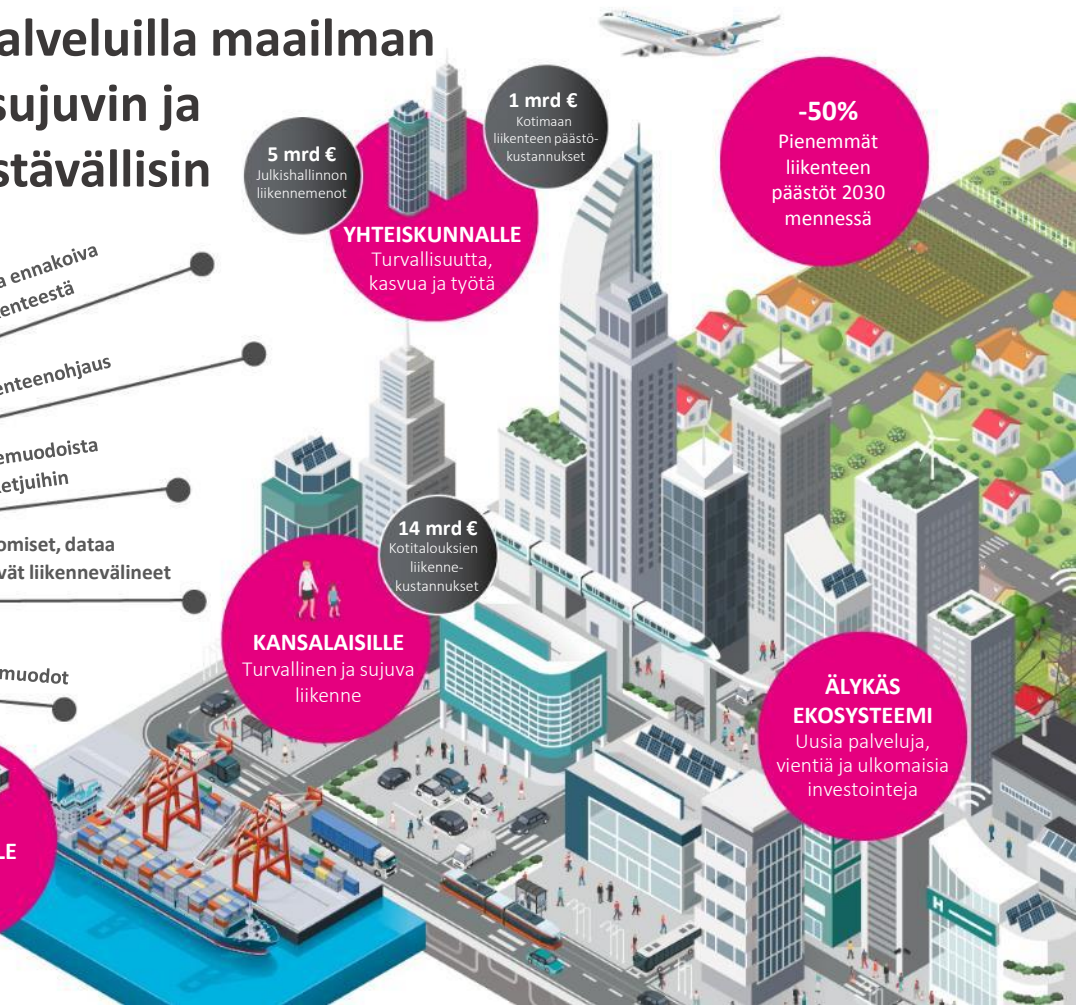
alveluilla maailman
sujuvin ja
stävällisin

a ennakoiva
enteestä

enteenohjaus

emuodoista
etjuihin

omiset, dataa
vät liikennevälineet

muodot

LE

5 mrd €
Julkishallinnon liikennemenot

1 mrd €
Kotimaan liikenteen päästökustannukset

YHTEISKUNNALLE
Turvallisuutta, kasvua ja työtä

-50%
Pienemmät liikenteen päästöt 2030 mennessä

14 mrd €
Kotitalouksien liikennekustannukset

KANSALAISILLE
Turvallinen ja sujuva liikenne

ÄLYKÄS EKOSYSTEEMI
Uusia palveluja, vientiä ja ulkomaisia investointeja

H